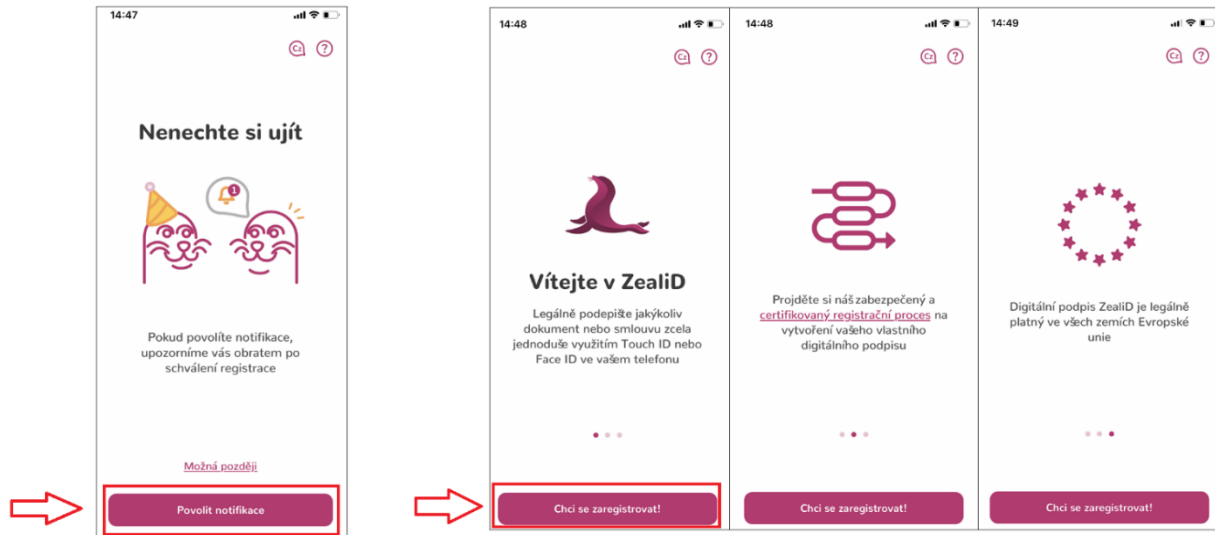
14:47

Nenechte si ujít

1

Pokud povolíte notifikace, upozorníme vás obratem po schválení registrace

Možná později

Povolit notifikace

14:48

Vítejte v ZealiD

Legálně podepište jakýkoliv dokument nebo smlouvu zcela jednoduše využitím Touch ID nebo Face ID ve vašem telefonu

Chci se zaregistrovat!

14:48

Projděte si náš zabezpečený a certifikovaný registrační proces na vytvoření vašeho vlastního digitálního podpisu

Chci se zaregistrovat!

14:49

Digitální podpis ZealiD je legálně platný ve všech zemích Evropské unie

Chci se zaregistrovat!